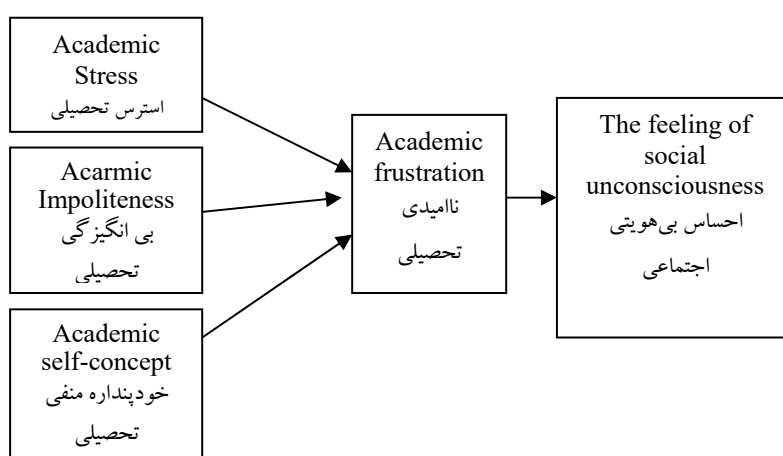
Academic Stress
استرس تحصیلی

Acarmic Impoliteness
بی انگیزگی تحصیلی

Academic self-concept
خودپنداره منفی تحصیلی

Academic frustration
ناامیدی تحصیلی

The feeling of social unconsciousness
احساس بی‌هویتی اجتماعی